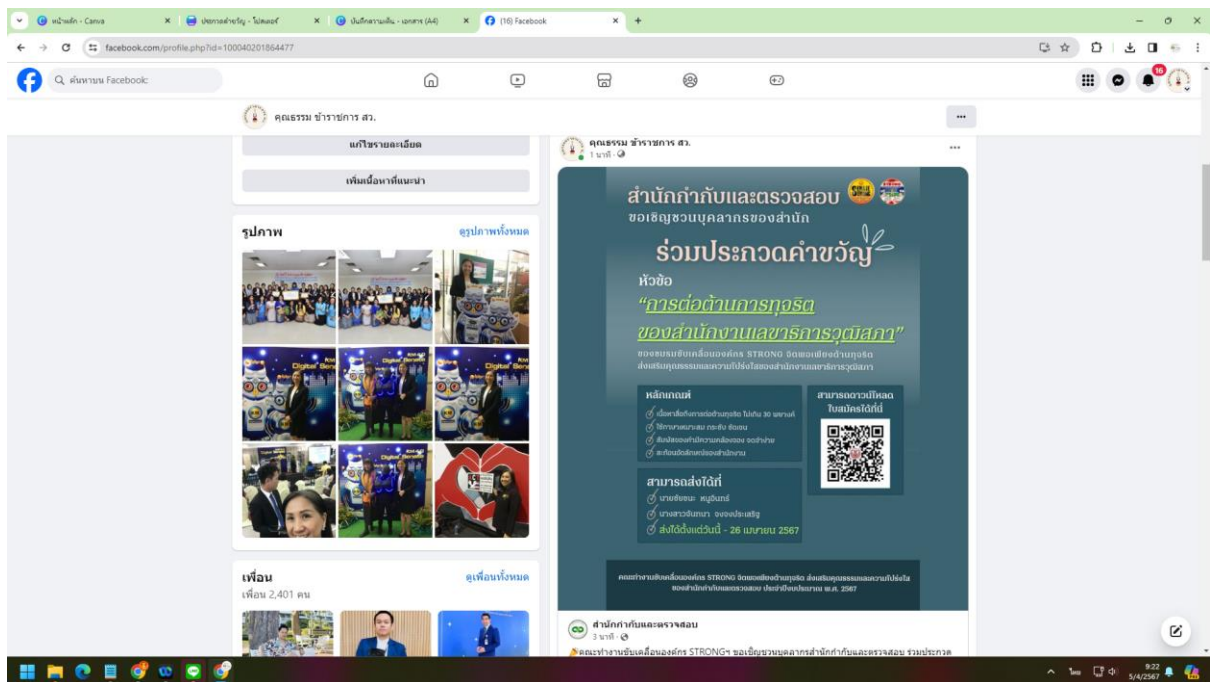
หน้าหลัก - Canva
ประกวดคำขวัญ - โปสเตอร์
บันทึกความเห็น - เอกสาร (A4)
(16) Facebook
facebook.com/profile.php?id=100040201864477

ค้นหาบน Facebook

16

คุณธรรม ข้าราชการ สว.

แก้ไขรายละเอียด

เพิ่มเนื้อหาที่แนะนำ

รูปภาพ
ดูรูปภาพทั้งหมด

เพื่อน
ดูเพื่อนทั้งหมด
เพื่อน 2,401 คน

คุณธรรม ข้าราชการ สว.
1 นาที

สำนักกำกับและตรวจสอบ
ขอเชิญชวนบุคลากรของสำนัก
ร่วมประกวดคำขวัญ
หัวข้อ
"การต่อต้านการทุจริต ของสำนักงานเลขาธิการวุฒิสภา"
ของชมรมขับเคลื่อนองค์กร STRONG จิตพอเพียงต้านทุจริต ส่งเสริมคุณธรรมและความโปร่งใสของสำนักงานเลขาธิการวุฒิสภา

หลักเกณฑ์
เนื้อหาสื่อถึงการต่อต้านทุจริต ไม่เกิน 30 พยางค์
ใช้ภาษาเหมาะสม กระชับ ชัดเจน
สื่อสารออกมาเป็นความหมายของ จดจำง่าย
สะท้อนอัตลักษณ์ของสำนักงาน

สามารถดาวน์โหลด ใบสมัครได้ที่

สามารถส่งได้ที่
นายชัยชนะ หมูอินทร์
นางสาวจันทนา จงจงประเสริฐ
ส่งได้ตั้งแต่วันนี้ - 26 เมษายน 2567

คณะทำงานขับเคลื่อนองค์กร STRONG จิตพอเพียงต้านทุจริต ส่งเสริมคุณธรรมและความโปร่งใส ของสำนักกำกับและตรวจสอบ ประจำปีงบประมาณ พ.ศ. 2567

สำนักกำกับและตรวจสอบ
3 นาที
คณะทำงานขับเคลื่อนองค์กร STRONG ฯ ขอเชิญชวนบุคลากรสำนักกำกับและตรวจสอบ ร่วมประกวด

9:22
5/4/2567